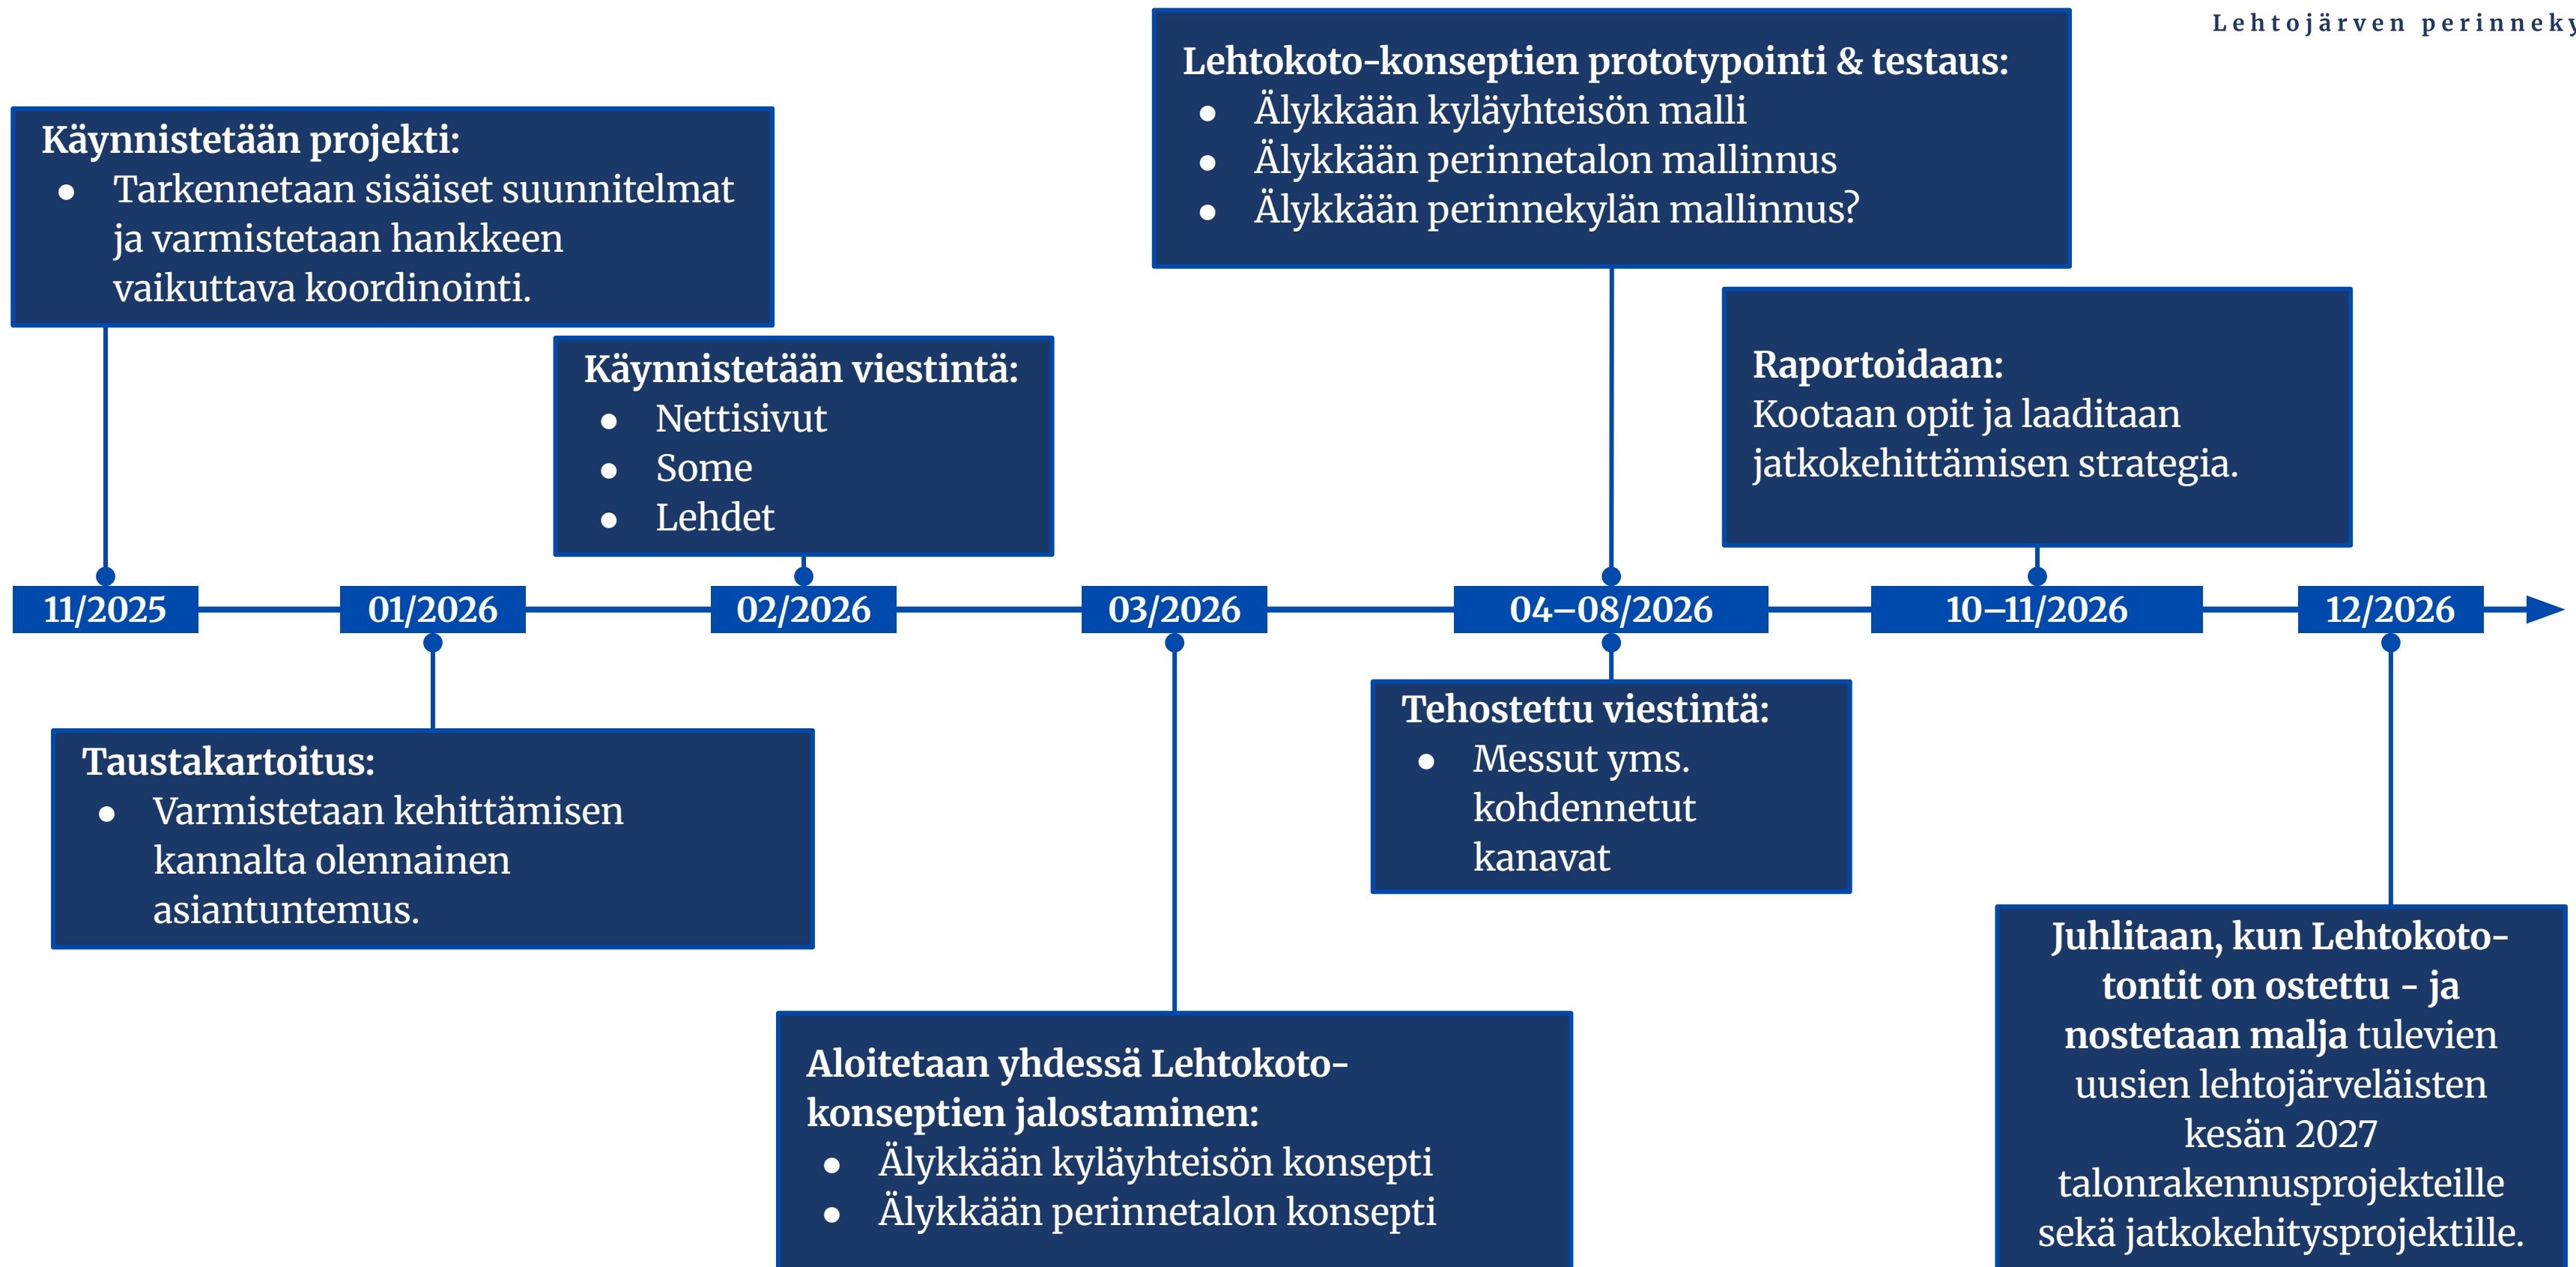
Lehtojärven perinneky

Lehtokoto-konseptien prototypointi & testaus:
- Älykkään kyläyhteisön malli
- Älykkään perinnetalon mallinnus
- Älykkään perinnekylän mallinnus?

Käynnistetään projekti:
- Tarkennetaan sisäiset suunnitelmat ja varmistetaan hankkeen vaikuttava koordinointi.

Käynnistetään viestintä:
- Nettisivut
- Some
- Lehdet

Raportoidaan:
Kootaan opit ja laaditaan jatkokehittämisen strategia.

11/2025

01/2026

02/2026

03/2026

04–08/2026

10–11/2026

12/2026

Taustakartoitus:
- Varmistetaan kehittämisen kannalta olennainen asiantuntemus.

Tehostettu viestintä:
- Messut yms. kohdennetut kanavat

Aloitetaan yhdessä Lehtokoto-konseptien jalostaminen:
- Älykkään kyläyhteisön konsepti
- Älykkään perinnetalon konsepti

Juhlitaan, kun Lehtokoto-tontit on ostettu – ja nostetaan malja tulevien uusien lehtojärveläisten kesän 2027 talonrakennusprojekteille sekä jatkokehitysprojektille.